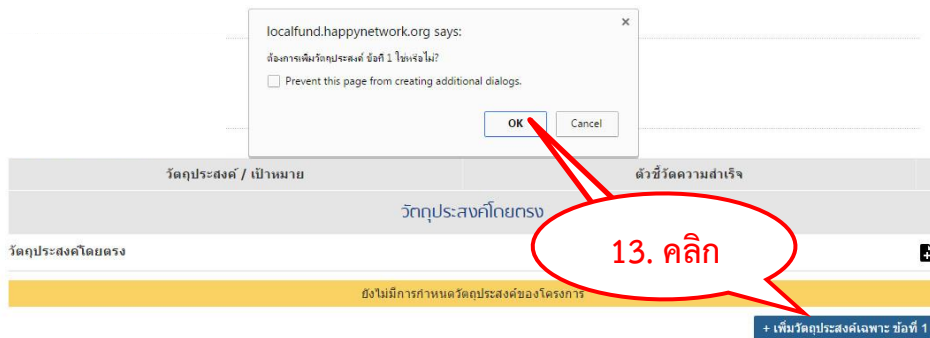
localfund.happynetwork.org says:

ต้องการเพิ่มวัตถุประสงค์ ข้อที่ 1 ใช่หรือไม่?

Prevent this page from creating additional dialogs.

OK

Cancel

| วัตถุประสงค์ / เป้าหมาย | ตัวชี้วัดความสำเร็จ |
|---|---|

วัตถุประสงค์โดยตรง

วัตถุประสงค์โดยตรง

13. คลิก

ยังไม่มีการกำหนดวัตถุประสงค์ของโครงการ

+ เพิ่มวัตถุประสงค์เฉพาะ ข้อที่ 1